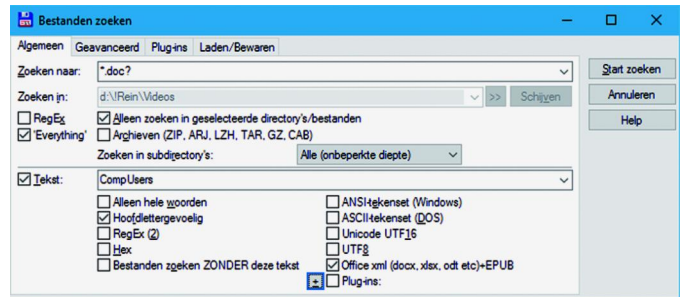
Bestanden zoeken

Algemeen | Geavanceerd | Plug-ins | Laden/Bewaren

Zoeken naar: *.doc?

Zoeken in: d:\!Rein\Videos >> Schijven

RegEx
'Everything'

Alleen zoeken in geselecteerde directory's/bestanden
Archieven (ZIP, ARJ, LZH, TAR, GZ, CAB)

Zoeken in subdirectory's: Alle (onbeperkte diepte)

Tekst: CompUsers

Alleen hele woorden
Hoofdlettergevoelig
RegEx (2)
Hex
Bestanden zoeken ZONDER deze tekst

ANSI-tekenset (Windows)
ASCII-tekenset (DOS)
Unicode UTF16
UTF8
Office xml (docx, xlsx, odt etc)+EPUB
Plug-ins:

Start zoeken
Annuleren
Help